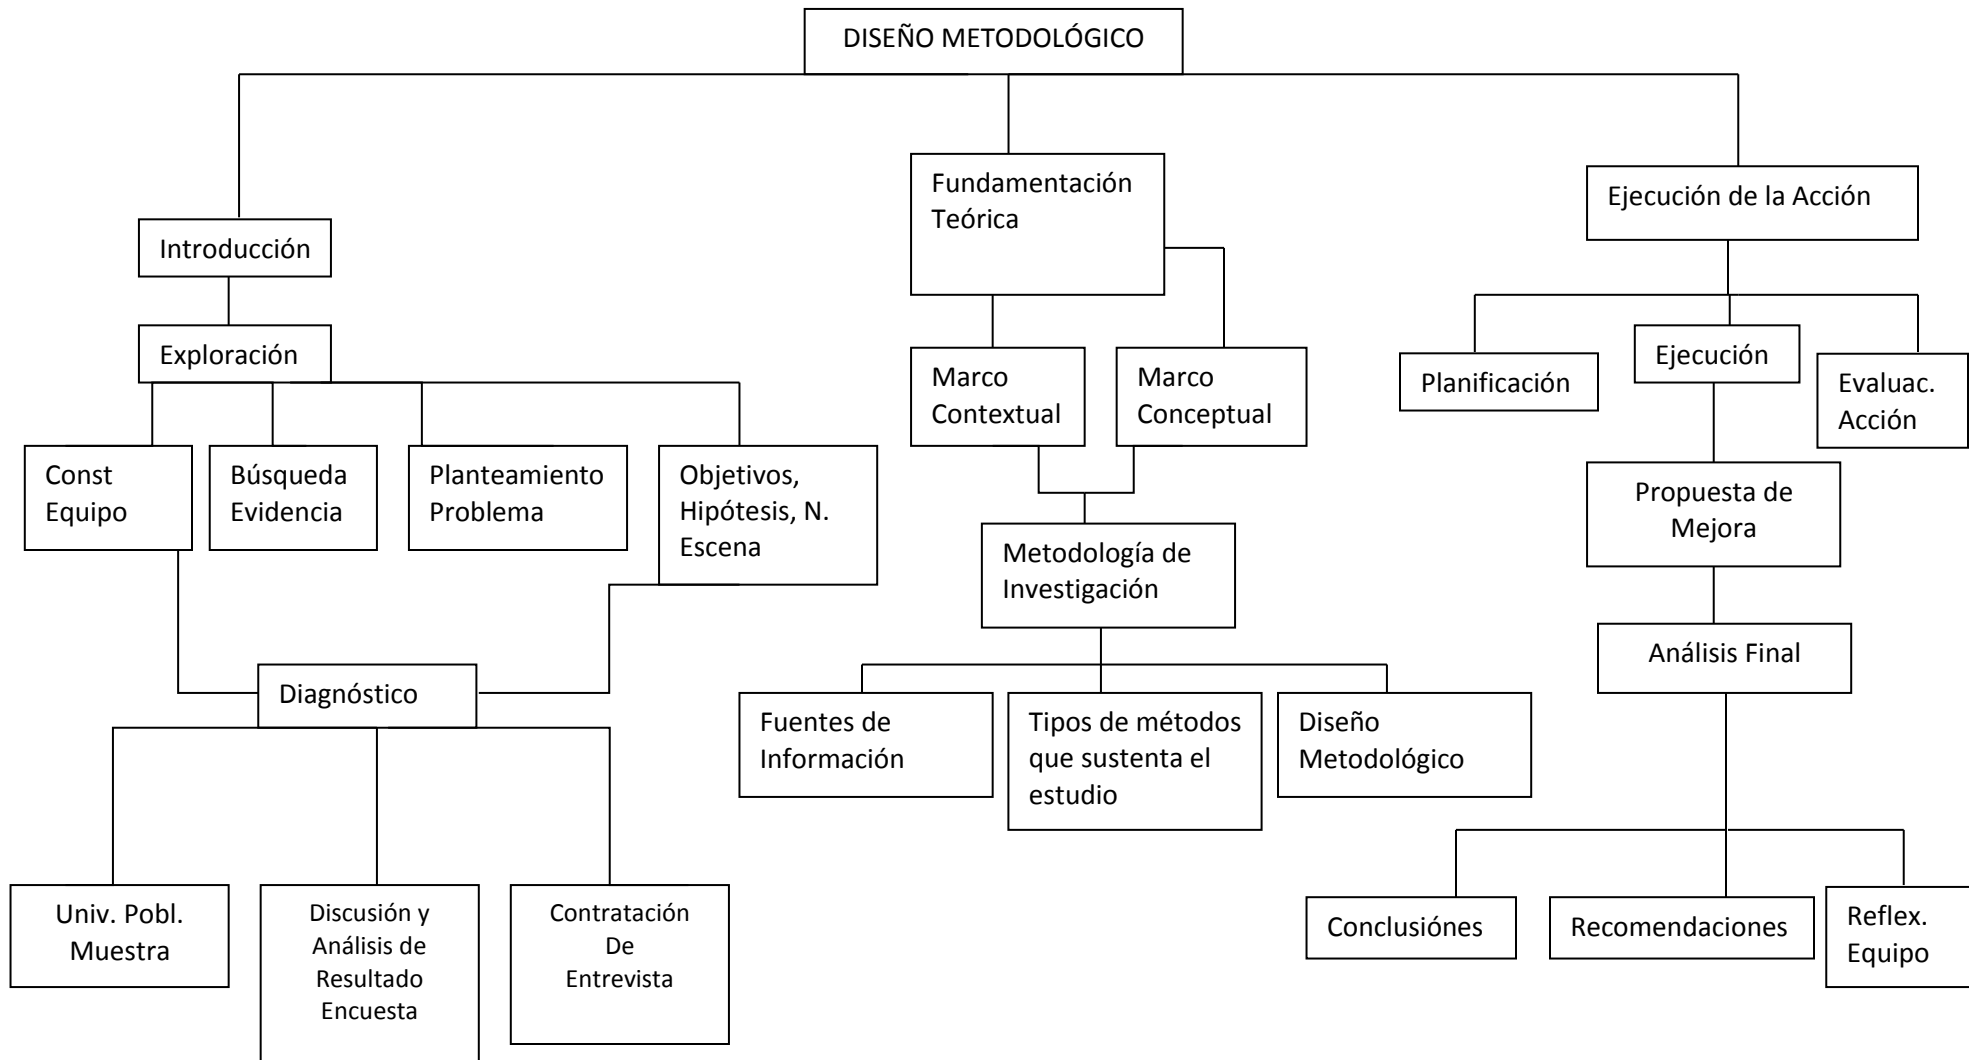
DISEÑO METODOLÓGICO

Introducción

Exploración

Const Equipo

Búsqueda Evidencia

Planteamiento Problema

Objetivos, Hipótesis, N. Escena

Diagnóstico

Univ. Pobl. Muestra

Discusión y Análisis de Resultado Encuesta

Contratación De Entrevista

Fundamentación Teórica

Marco Contextual

Marco Conceptual

Metodología de Investigación

Fuentes de Información

Tipos de métodos que sustenta el estudio

Diseño Metodológico

Ejecución de la Acción

Planificación

Ejecución

Evaluac. Acción

Propuesta de Mejora

Análisis Final

Conclusiónes

Recomendaciones

Reflex. Equipo